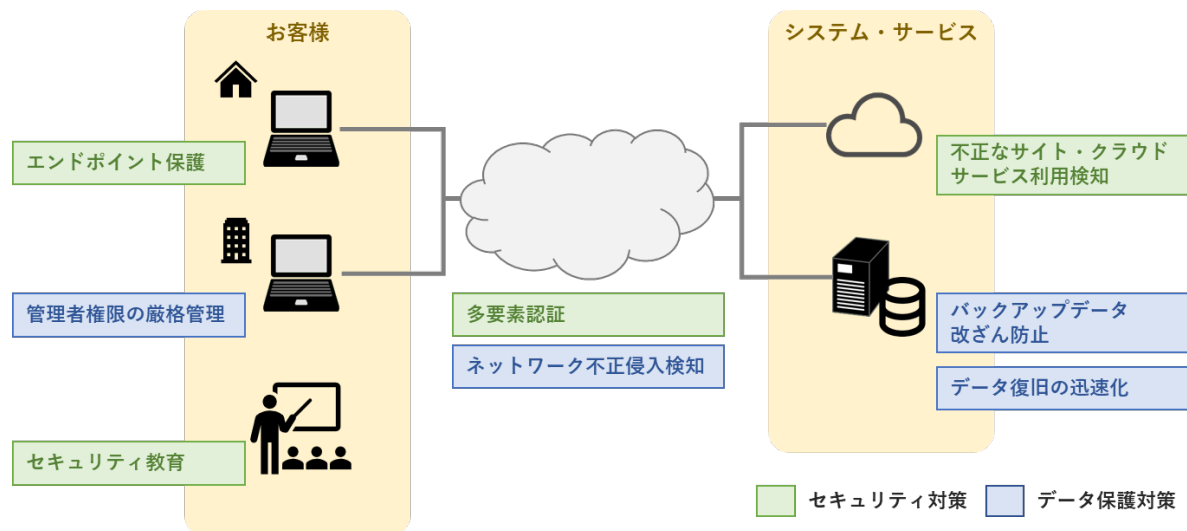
お客様

エンドポイント保護

管理者権限の厳格管理

セキュリティ教育

多要素認証

ネットワーク不正侵入検知

システム・サービス

不正なサイト・クラウドサービス利用検知

バックアップデータ改ざん防止

データ復旧の迅速化

セキュリティ対策

データ保護対策